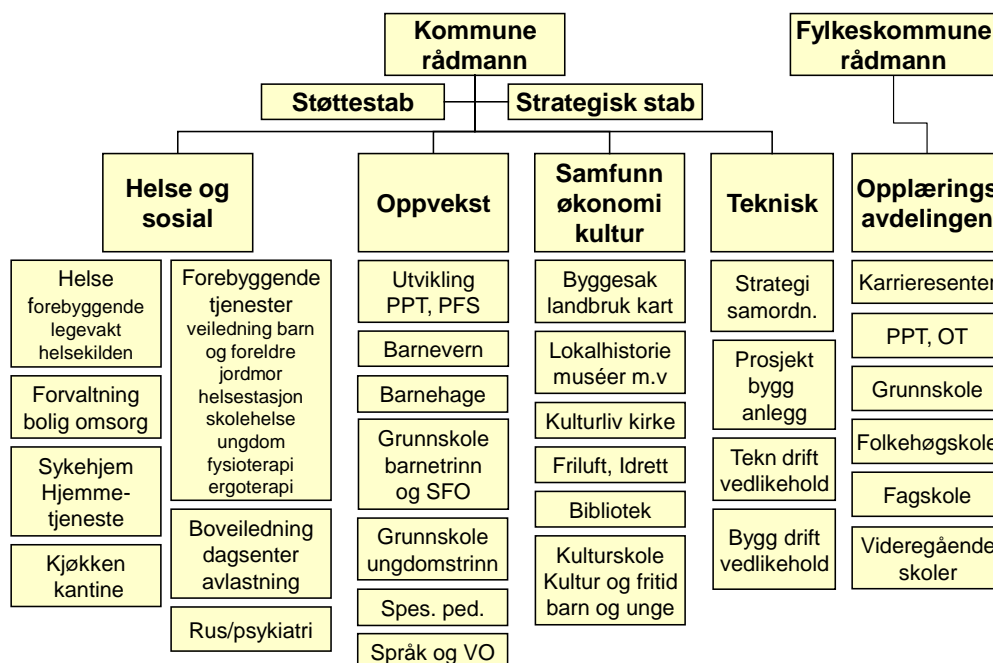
Kommune rådmann

Fylkeskommune rådmann

Støttestab

Strategisk stab

Helse og sosial

Helse forebyggende legevakt helsekilden

Forvaltning bolig omsorg

Sykehjem Hjemmetjeneste

Kjøkken kantine

Forebyggende tjenester veiledning barn og foreldre jordmor helsestasjon skolehelse ungdom fysioterapi ergoterapi

Boveiledning dagsenter avlastning

Rus/psykiatri

Oppvekst

Utvikling PPT, PFS

Barnevern

Barnehage

Grunnskole barnetrinn og SFO

Grunnskole ungdomstrinn

Spes. ped.

Språk og VO

Samfunn økonomi kultur

Byggesak landbruk kart

Lokalhistorie muséer m.v

Kulturliv kirke

Friluft, Idrett

Bibliotek

Kulturskole Kultur og fritid barn og unge

Teknisk

Strategi samordn.

Prosjekt bygg anlegg

Tekn drift vedlikehold

Bygg drift vedlikehold

Opplærings avdelingen

Karrieresenter

PPT, OT

Grunnskole

Folkehøgskole

Fagskole

Videregående skoler